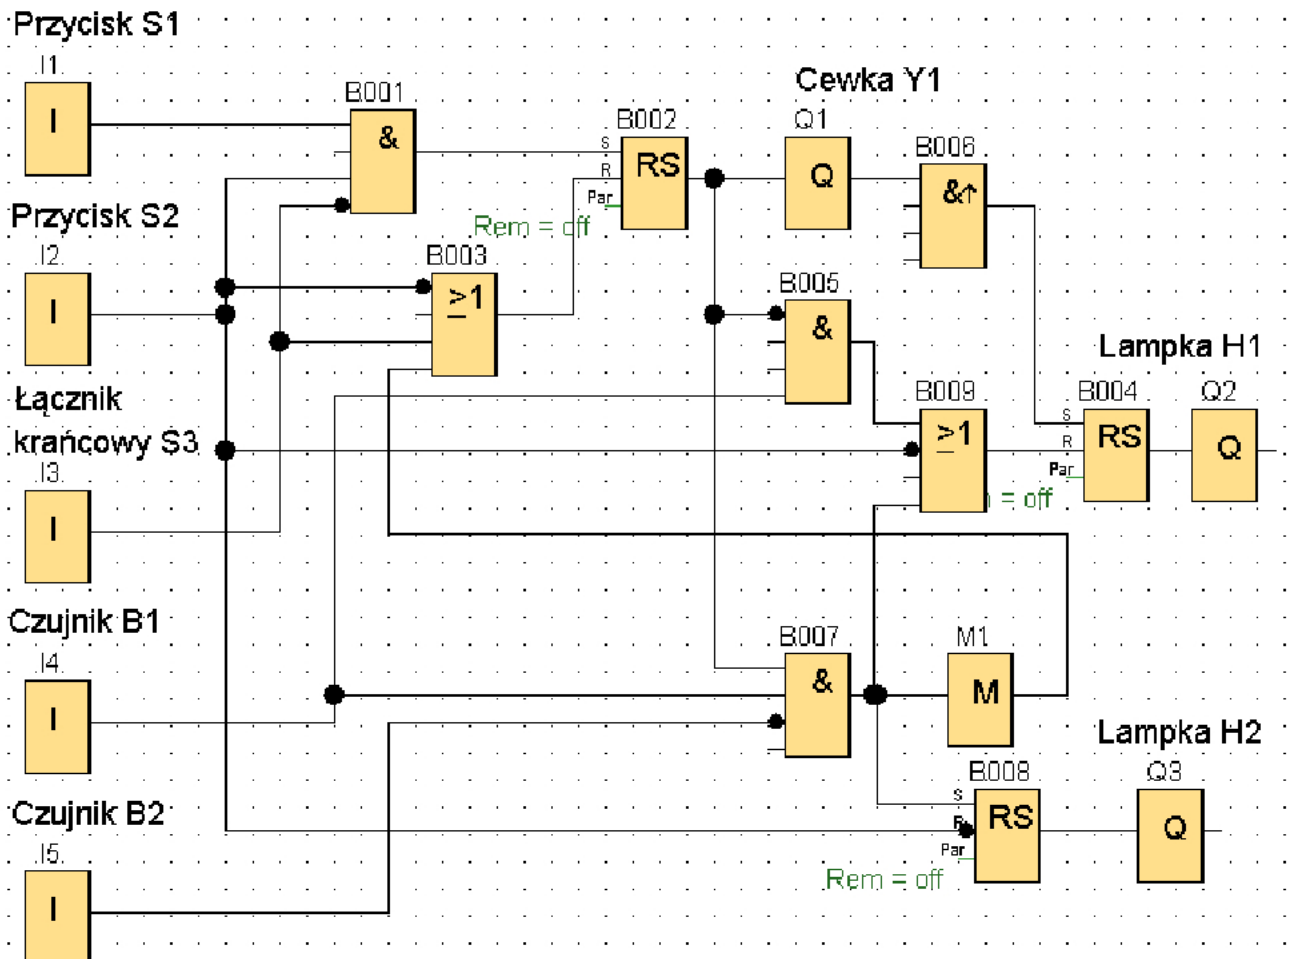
Przycisk S1
I1
I
B001
&
B002
S
R
Par
RS
Rem = off
Cewka Y1
Q1
Q
B006
&↑
Przycisk S2
I2
I
B003
$\geq 1$
B005
&
Lampka H1
B009
$\geq 1$
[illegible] = off
B004
S
R
Par
RS
Q2
Q
Łącznik krańcowy S3
I3
I
Czujnik B1
I4
I
B007
&
M1
M
Lampka H2
B008
S
R
Par
RS
Q3
Q
Rem = off
Czujnik B2
I5
I